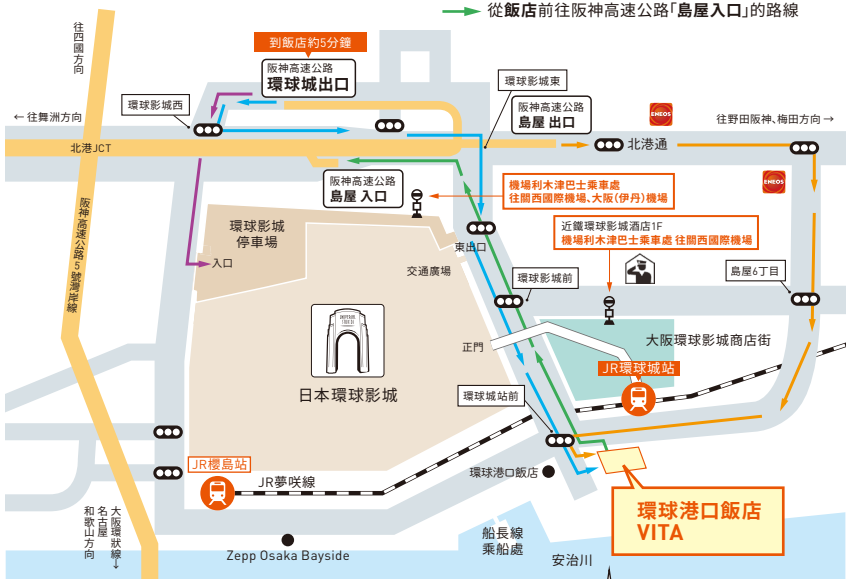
從飯店前往阪神高速公路「島屋入口」的路線

往西國方向

到飯店約5分鐘

阪神高速公路
環球城出口

環球影城東

環球影城西

阪神高速公路
島屋 出口

← 往舞洲方向

往野田阪神、梅田方向 →

北港JCT

北港通

阪神高速公路
島屋 入口

機場利木津巴士乘車處
往關西國際機場、大阪(伊丹)機場

阪神高速公路5號灣岸線

環球影城
停車場

入口

東出口

近鐵環球影城酒店1F
機場利木津巴士乘車處 往關西國際機場

交通廣場

環球影城前

島屋6丁目

正門

大阪環球影城商店街

日本環球影城

JR環球城站

環球城站前

環球港口飯店

JR櫻島站

JR夢咲線

環球港口飯店
VITA

大阪環狀線
和歌山方向
名古屋

Zepp Osaka Bayside

船長線
乘船處

安治川